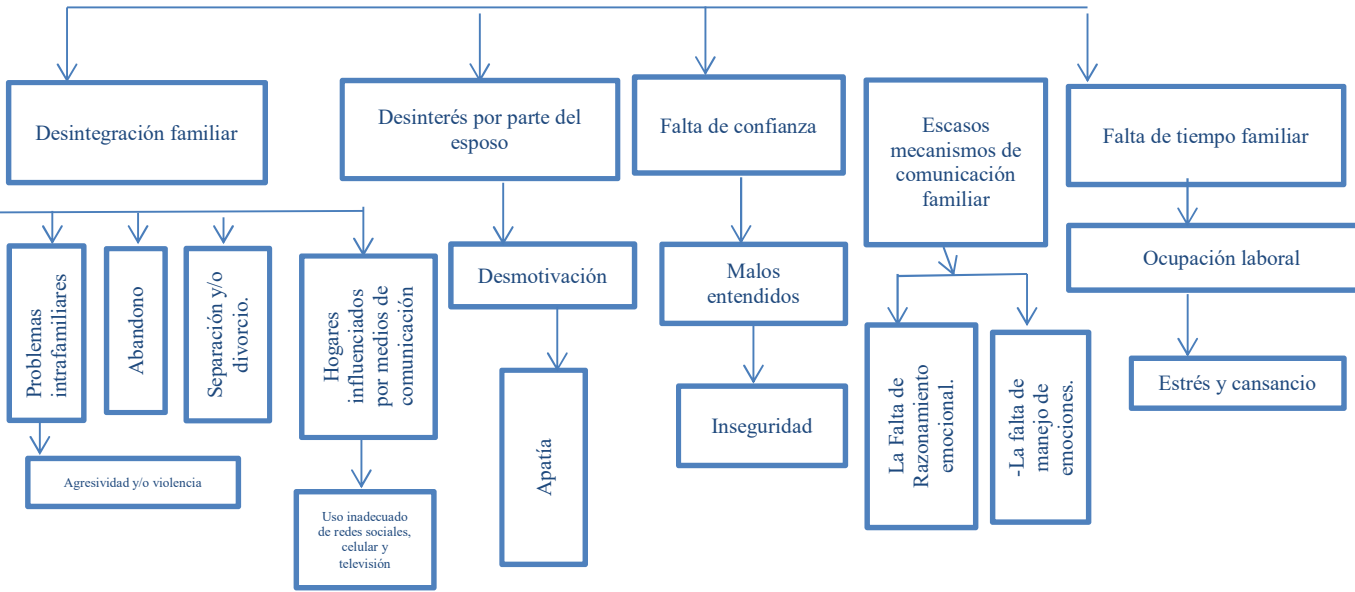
Desintegración familiar

Desinterés por parte del esposo

Falta de confianza

Escasos mecanismos de comunicación familiar

Falta de tiempo familiar

Problemas intrafamiliares

Abandono

Separación y/o divorcio.

Hogares influenciados por medios de comunicación

Desmotivación

Malos entendidos

Ocupación laboral

Agresividad y/o violencia

Uso inadecuado de redes sociales, celular y televisión

Apatía

Inseguridad

La Falta de Razonamiento emocional.

-La falta de manejo de emociones.

Estrés y cansancio